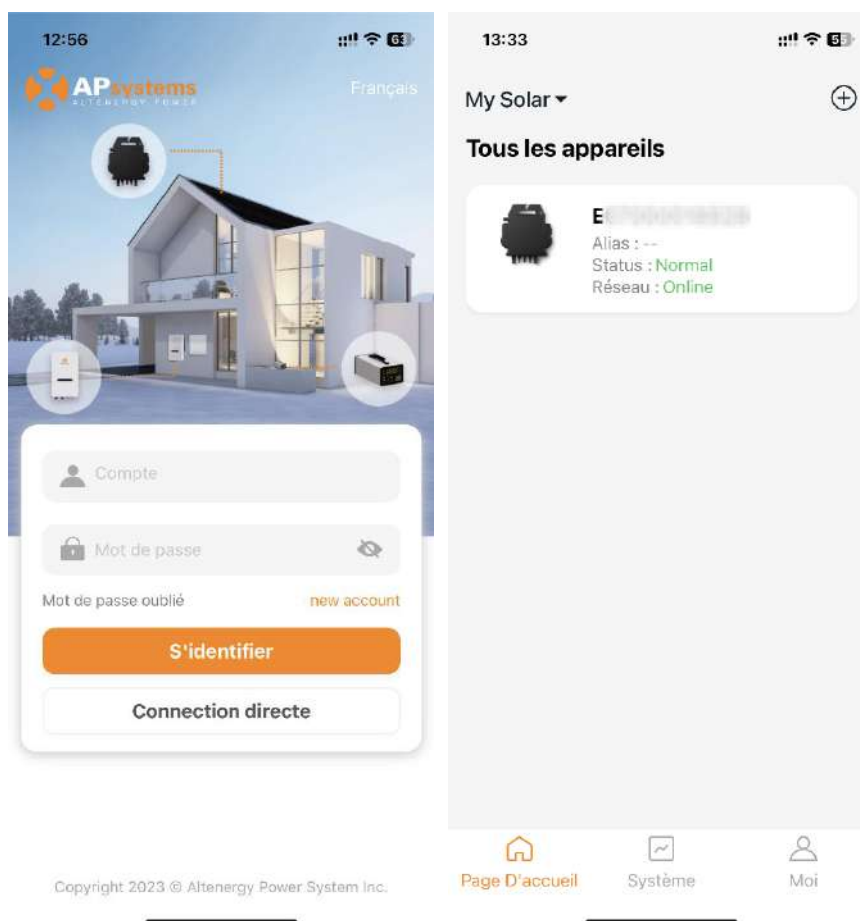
12:56

APsystems
ALTENERGY POWER

Français

Compte

Mot de passe

Mot de passe oublié

new account

S'identifier

Connection directe

Copyright 2023 © Altenergy Power System Inc.

13:33

My Solar

Tous les appareils

E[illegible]
Alias : --
Status : Normal
Réseau : Online

Page D'accueil

Système

Moi